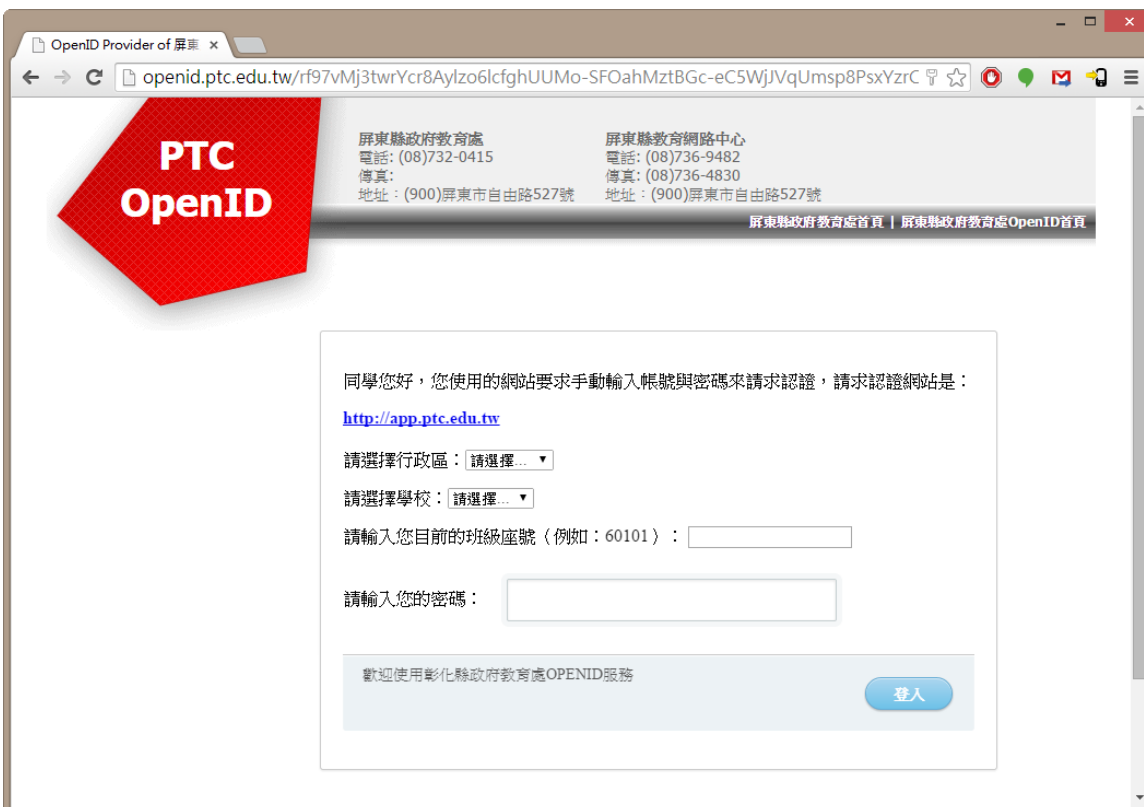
OpenID Provider of 屏東 ×

openid.ptc.edu.tw/rf97vMj3twrYcr8Aylzo6lcfghUUMo-SFOahMztBGc-eC5WjJVqUmsp8PsxYzrC

PTC OpenID

屏東縣政府教育處
電話: (08)732-0415
傳真:
地址：(900)屏東市自由路527號

屏東縣教育網路中心
電話: (08)736-9482
傳真: (08)736-4830
地址：(900)屏東市自由路527號

屏東縣政府教育處首頁 | 屏東縣政府教育處OpenID首頁

同學您好，您使用的網站要求手動輸入帳號與密碼來請求認證，請求認證網站是：

http://app.ptc.edu.tw

請選擇行政區：請選擇...

請選擇學校：請選擇...

請輸入您目前的班級座號（例如：60101）：

請輸入您的密碼：

歡迎使用彰化縣政府教育處OPENID服務

登入